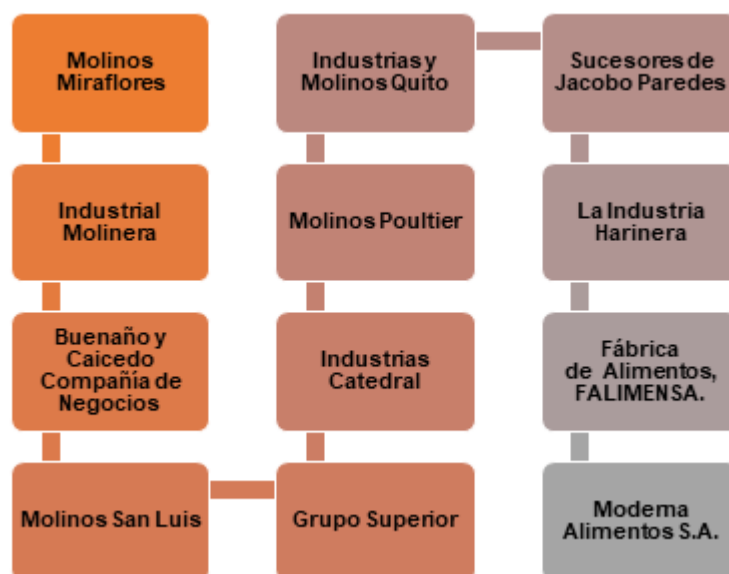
Molinos Miraflores

Industrial Molinera

Buenaño y Caicedo Compañía de Negocios

Molinos San Luis

Industrias y Molinos Quito

Molinos Poultier

Industrias Catedral

Grupo Superior

Sucesores de Jacobo Paredes

La Industria Harinera

Fábrica de Alimentos, FALIMENSA.

Moderna Alimentos S.A.